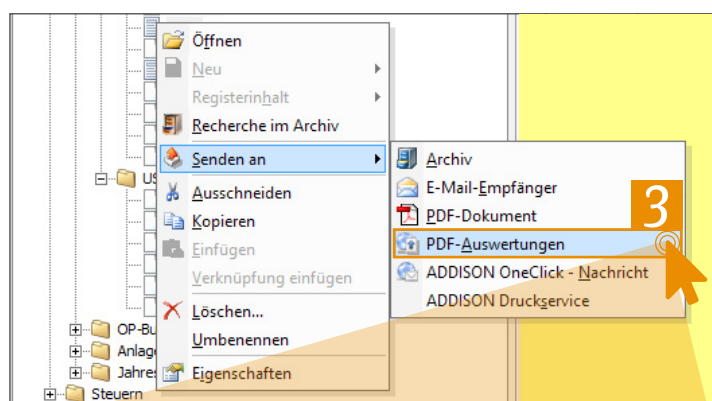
Öffnen
Neu
Registerinhalt
Recherche im Archiv
Senden an
Ausschneiden
Kopieren
Einfügen
Verknüpfung einfügen
Löschen...
Umbenennen
Eigenschaften

Archiv
E-Mail-Empfänger
PDF-Dokument
PDF-Auswertungen
ADDISON OneClick - Nachricht
ADDISON Druckservice

3

US
OP-Bu
Anlag
Jahre
Steuern